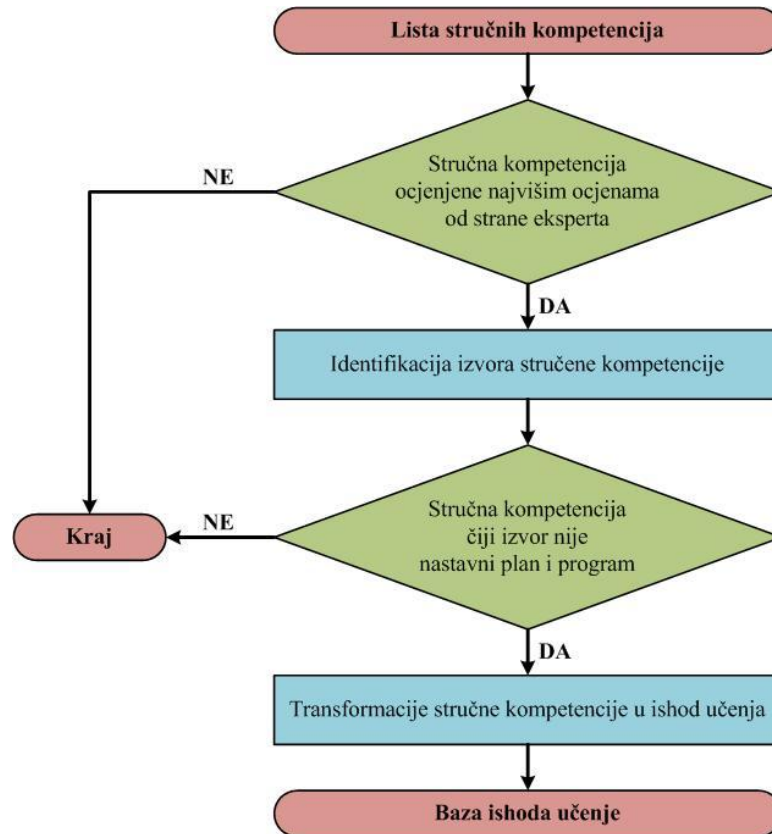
Lista stručnih kompetencija

Stručna kompetencija ocjenjene najvišim ocjenama od strane eksperta

NE

DA

Identifikacija izvora stručene kompetencije

Stručna kompetencija čiji izvor nije nastavni plan i program

NE

Kraj

DA

Transformacije stručne kompetencije u ishod učenja

Baza ishoda učenje